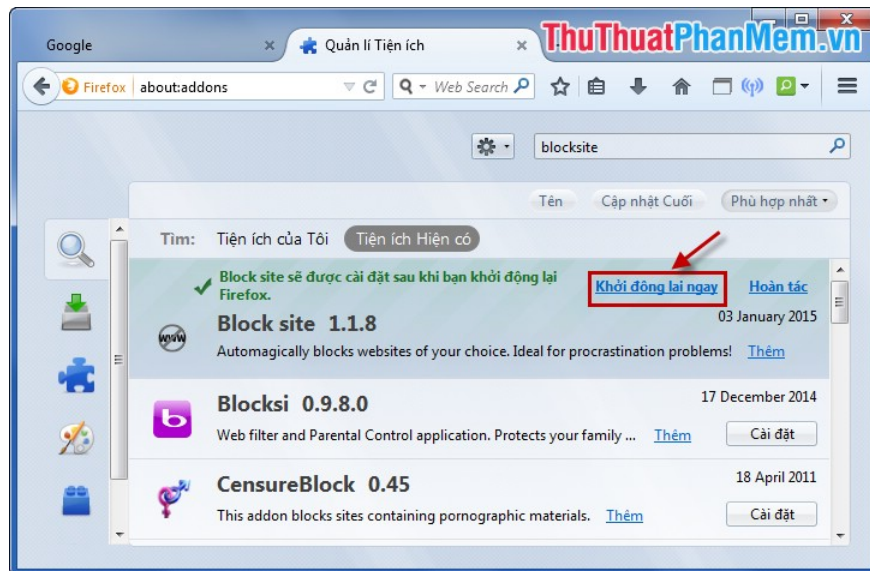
Google
Quản lí Tiện ích
ThuThuatPhanMem.vn
Firefox about:addons
Web Search
blocksite
Tên Cập nhật Cuối Phù hợp nhất
Tìm: Tiện ích của Tôi Tiện ích Hiện có
Block site sẽ được cài đặt sau khi bạn khởi động lại Firefox.
Khởi động lại ngay
Hoàn tác
Block site 1.1.8
03 January 2015
Automagically blocks websites of your choice. Ideal for procrastination problems! Thêm
Blocksi 0.9.8.0
17 December 2014
Web filter and Parental Control application. Protects your family ... Thêm
Cài đặt
CensureBlock 0.45
18 April 2011
This addon blocks sites containing pornographic materials. Thêm
Cài đặt